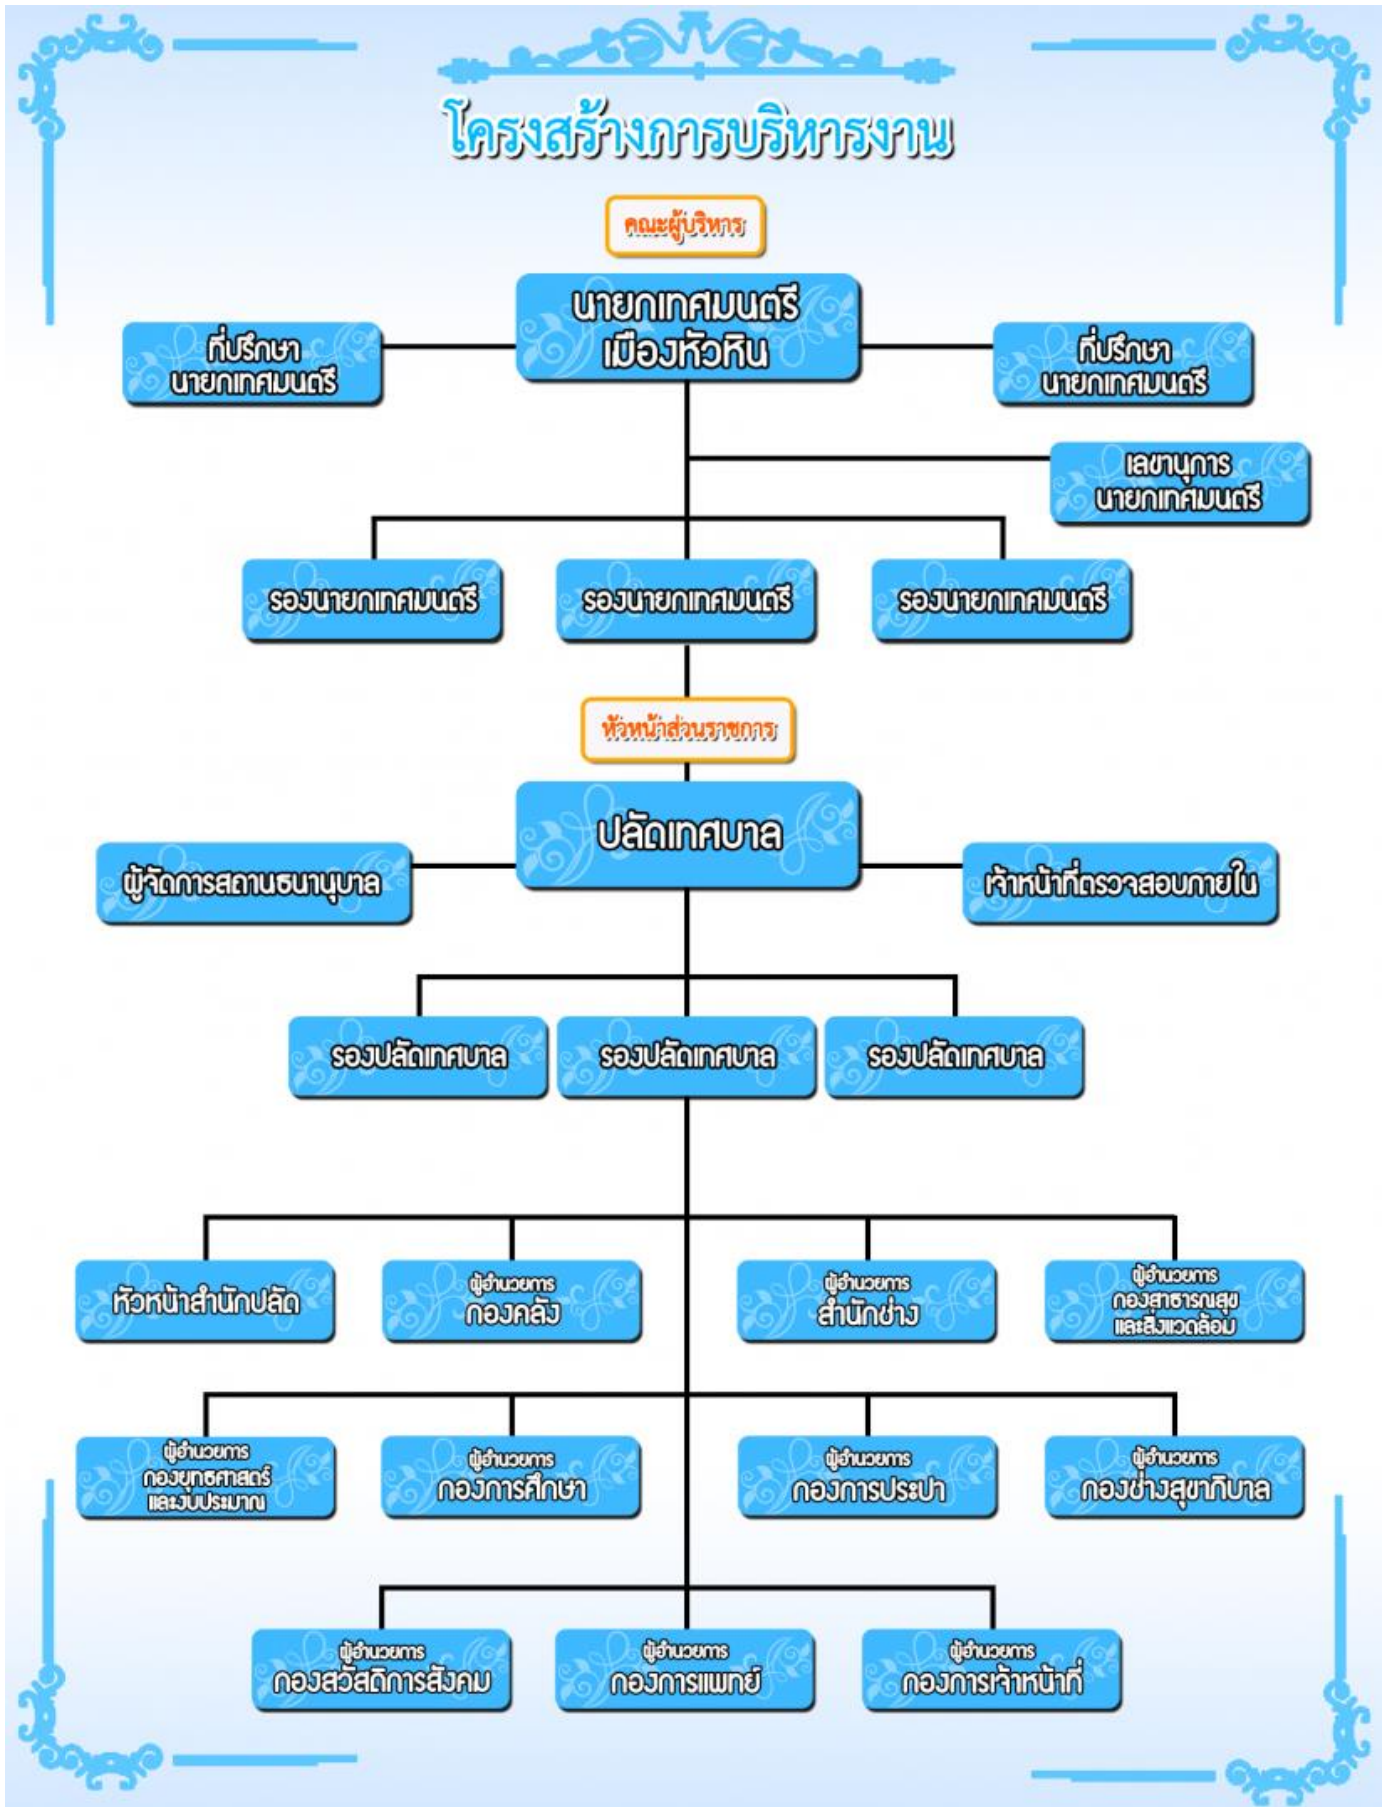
โครงสร้างการบริหารงาน

คณะผู้บริหาร

นายกเทศมนตรี
เมืองหัวหิน

ที่ปรึกษา
นายกเทศมนตรี

ที่ปรึกษา
นายกเทศมนตรี

เลขานุการ
นายกเทศมนตรี

รองนายกเทศมนตรี

รองนายกเทศมนตรี

รองนายกเทศมนตรี

หัวหน้าส่วนราชการ

ปลัดเทศบาล

ผู้จัดการสถานธนานุบาล

เจ้าหน้าที่ตรวจสอบภายใน

รองปลัดเทศบาล

รองปลัดเทศบาล

รองปลัดเทศบาล

หัวหน้าสำนักปลัด

ผู้อำนวยการ
กองคลัง

ผู้อำนวยการ
สำนักช่าง

ผู้อำนวยการ
กองสาธารณสุข
และสิ่งแวดล้อม

ผู้อำนวยการ
กองยุทธศาสตร์
และงบประมาณ

ผู้อำนวยการ
กองการศึกษา

ผู้อำนวยการ
กองการประปา

ผู้อำนวยการ
กองช่างสุขาภิบาล

ผู้อำนวยการ
กองสวัสดิการสังคม

ผู้อำนวยการ
กองการแพทย์

ผู้อำนวยการ
กองการเจ้าหน้าที่